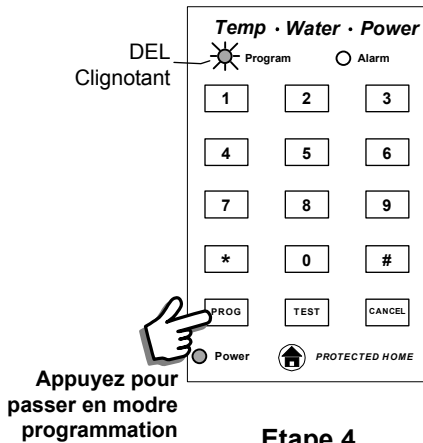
Temp · Water · Power

DEL Clignotant

Program

Alarm

| 1 | 2 | 3 |
|---|---|---|
| 4 | 5 | 6 |
| 7 | 8 | 9 |
| * | 0 | # |
| PROG | TEST | CANCEL |

Power

PROTECTED HOME

Appuyez pour passer en modre programmation

Etape 4